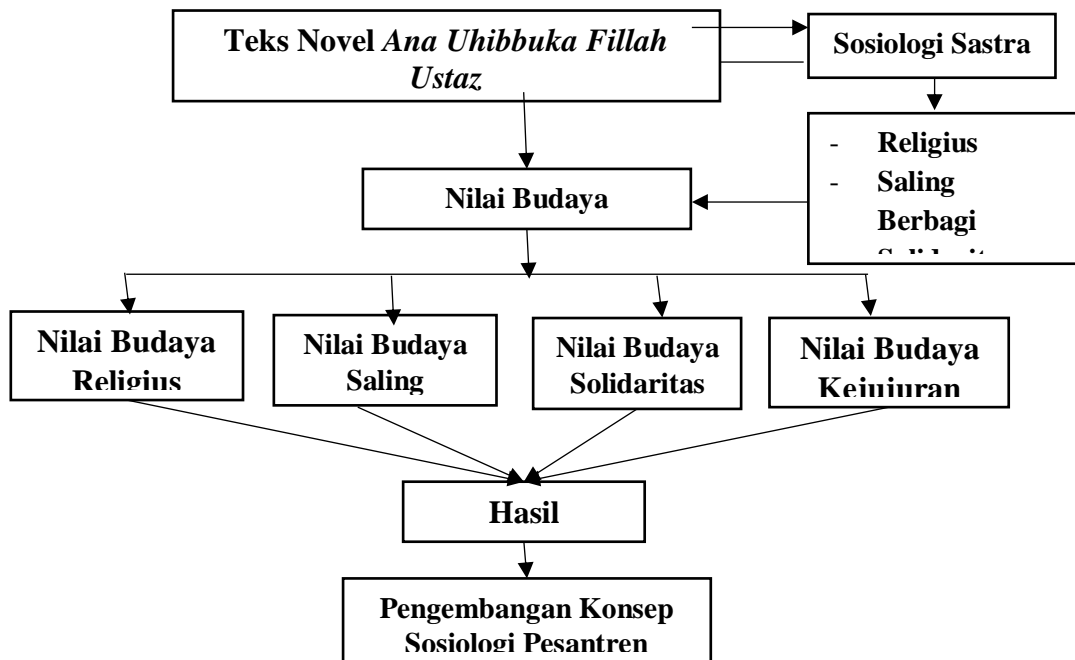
Teks Novel *Ana Uhibbuka Fillah Ustaz*

Sosiologi Sastra

- Religius
- Saling Berbagi
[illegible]

Nilai Budaya

Nilai Budaya Religius

Nilai Budaya Saling

Nilai Budaya Solidaritas

Nilai Budaya Kejujuran

Hasil

Pengembangan Konsep Sosiologi Pesantren